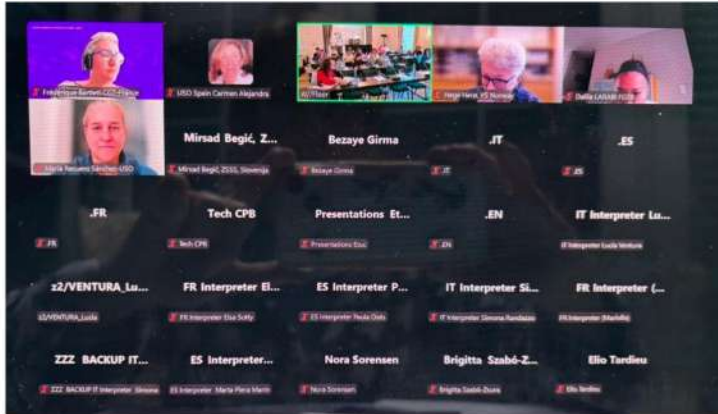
Frédérique Bartlett CGT France

USO Spain Carmen Alejandra

AI/Floor

Helge Hene, YS Norway

Dalila LASSAB FGTB

Maria Nieves Sanchez USO

Mirsad Begić, Z...

Mirsad Begić, ZSSS, Slovenija

Bezaye Girma

Bezaye Girma

.IT

.IT

.ES

.ES

.FR

.FR

Tech CPB

Tech CPB

Presentations Et...

Presentations Etuc

.EN

.EN

IT Interpreter Lu...

IT Interpreter Lucia Ventura

z2/VENTURA_Lu...

z2/VENTURA_Lucia

FR Interpreter El...

FR Interpreter Elsa Sokty

ES Interpreter P...

ES Interpreter Paula Oats

IT Interpreter Si...

IT Interpreter Simona Randazzo

FR Interpreter (...

FR Interpreter (Marielle)

ZZZ BACKUP IT...

ZZZ BACKUP IT Interpreter Simona

ES Interpreter...

ES Interpreter Marta Plaza Marin

Nora Sorensen

Nora Sorensen

Brigitta Szabó-Z...

Brigitta Szabó-Zsuza

Elio Tardieu

Elio Tardieu